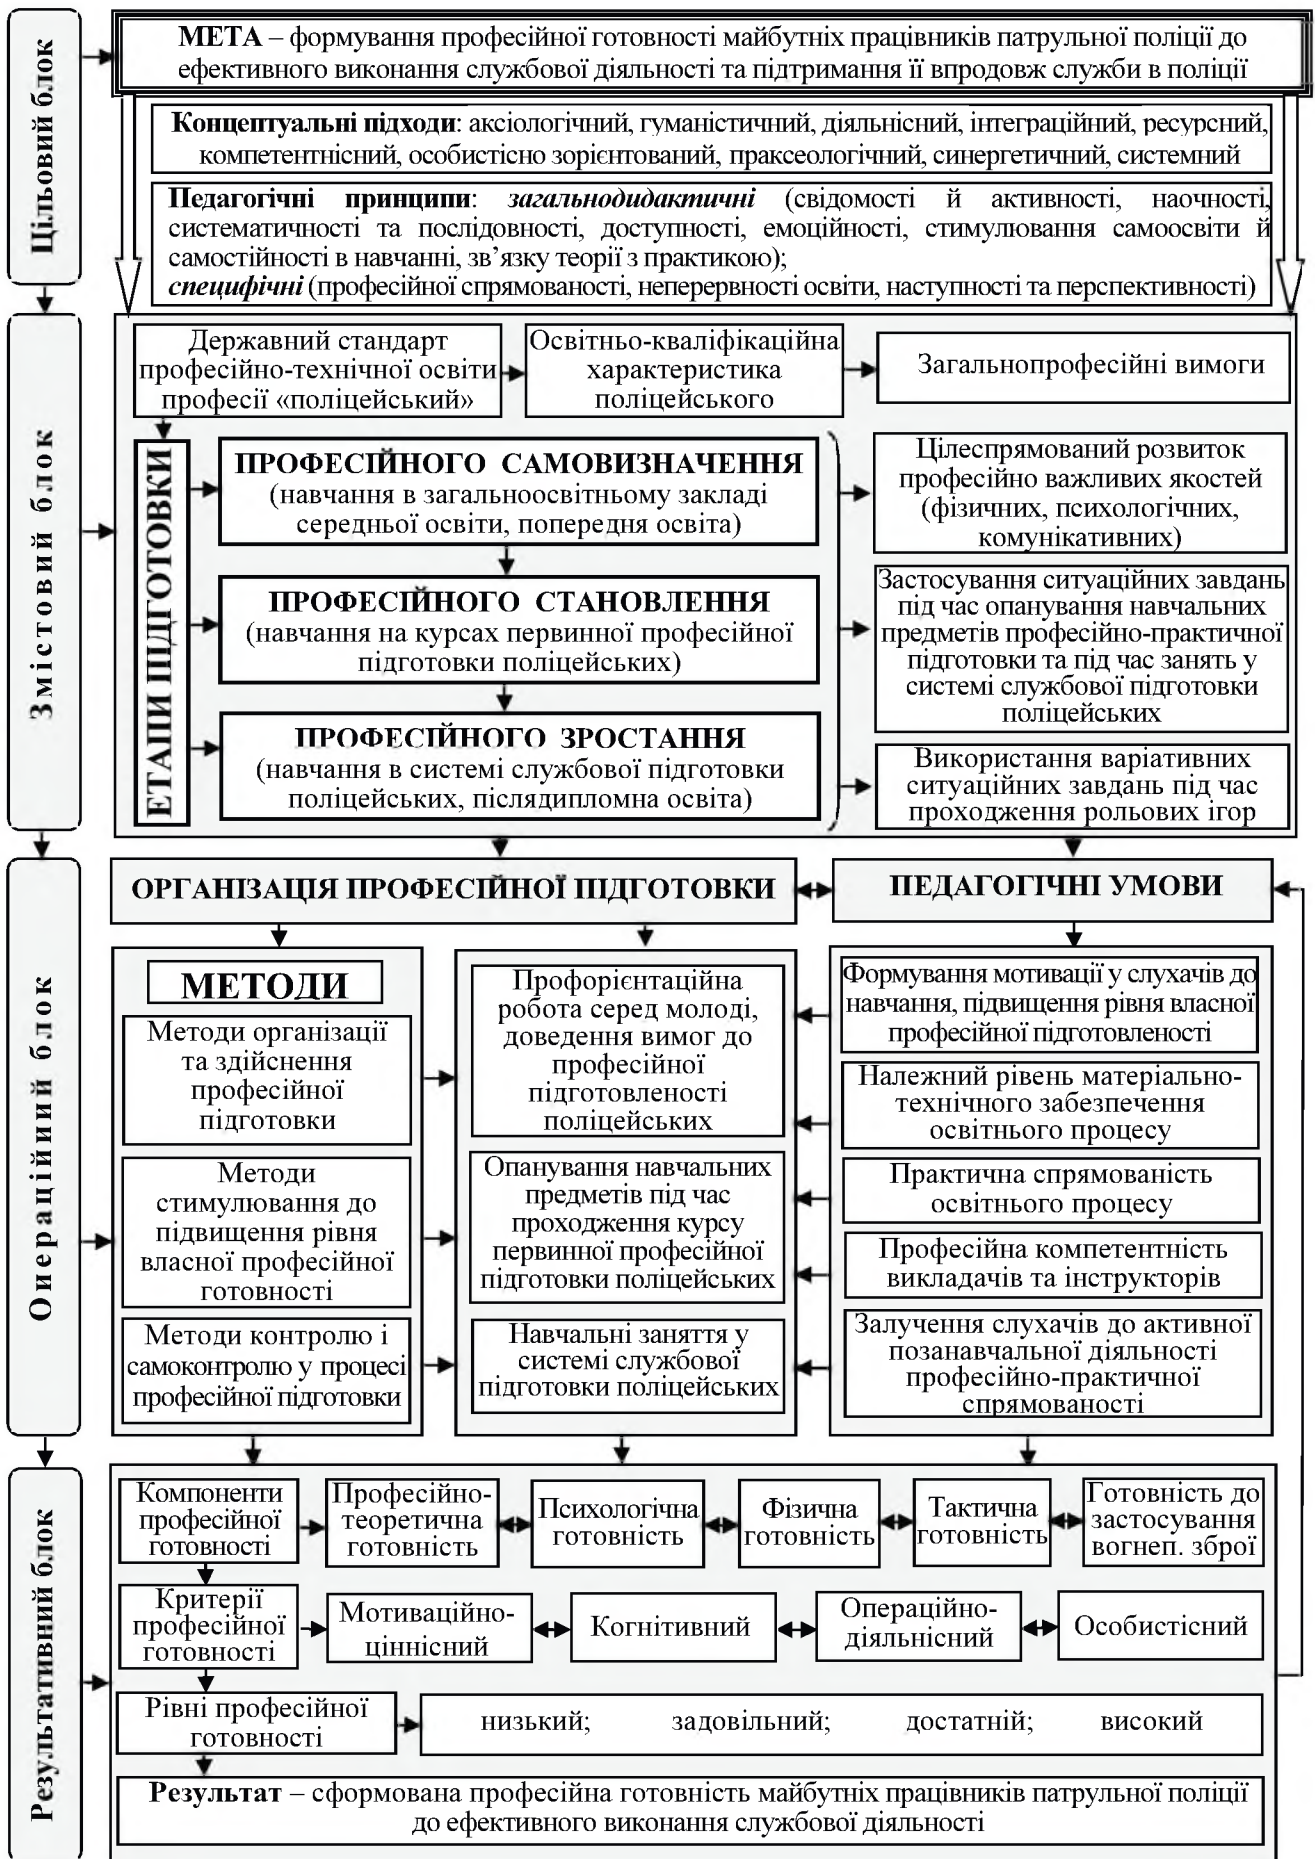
Цільовий блок

МЕТА – формування професійної готовності майбутніх працівників патрульної поліції до ефективного виконання службової діяльності та підтримання її впродовж служби в поліції

Концептуальні підходи: аксіологічний, гуманістичний, діяльнісний, інтеграційний, ресурсний, компетентнісний, особистісно зорієнтований, праксеологічний, синергетичний, системний

Педагогічні принципи: загальнодидактичні (свідомості й активності, наочності, систематичності та послідовності, доступності, емоційності, стимулювання самоосвіти й самостійності в навчанні, зв'язку теорії з практикою); специфічні (професійної спрямованості, неперервності освіти, наступності та перспективності)

Змістовий блок

Державний стандарт професійно-технічної освіти професії «поліцейський»

Освітньо-кваліфікаційна характеристика поліцейського

Загальнопрофесійні вимоги

ЕТАПИ ПІДГОТОВКИ

ПРОФЕСІЙНОГО САМОВИЗНАЧЕННЯ (навчання в загальноосвітньому закладі середньої освіти, попередня освіта)

ПРОФЕСІЙНОГО СТАНОВЛЕННЯ (навчання на курсах первинної професійної підготовки поліцейських)

ПРОФЕСІЙНОГО ЗРОСТАННЯ (навчання в системі службової підготовки поліцейських, післядипломна освіта)

Цілеспрямований розвиток професійно важливих якостей (фізичних, психологічних, комунікативних)

Застосування ситуаційних завдань під час опанування навчальних предметів професійно-практичної підготовки та під час занять у системі службової підготовки поліцейських

Використання варіативних ситуаційних завдань під час проходження рольових ігор

Операційний блок

ОРГАНІЗАЦІЯ ПРОФЕСІЙНОЇ ПІДГОТОВКИ

ПЕДАГОГІЧНІ УМОВИ

МЕТОДИ

Методи організації та здійснення професійної підготовки

Методи стимулювання до підвищення рівня власної професійної готовності

Методи контролю і самоконтролю у процесі професійної підготовки

Профорієнтаційна робота серед молоді, доведення вимог до професійної підготовленості поліцейських

Опанування навчальних предметів під час проходження курсу первинної професійної підготовки поліцейських

Навчальні заняття у системі службової підготовки поліцейських

Формування мотивації у слухачів до навчання, підвищення рівня власної професійної підготовленості

Належний рівень матеріально-технічного забезпечення освітнього процесу

Практична спрямованість освітнього процесу

Професійна компетентність викладачів та інструкторів

Залучення слухачів до активної позанавчальної діяльності професійно-практичної спрямованості

Результативний блок

Компоненти професійної готовності

Професійно-теоретична готовність

Психологічна готовність

Фізична готовність

Тактична готовність

Готовність до застосування вогнеп. зброї

Критерії професійної готовності

Мотиваційно-ціннісний

Когнітивний

Операційно-діяльнісний

Особистісний

Рівні професійної готовності

низький; задовільний; достатній; високий

Результат – сформована професійна готовність майбутніх працівників патрульної поліції до ефективного виконання службової діяльності